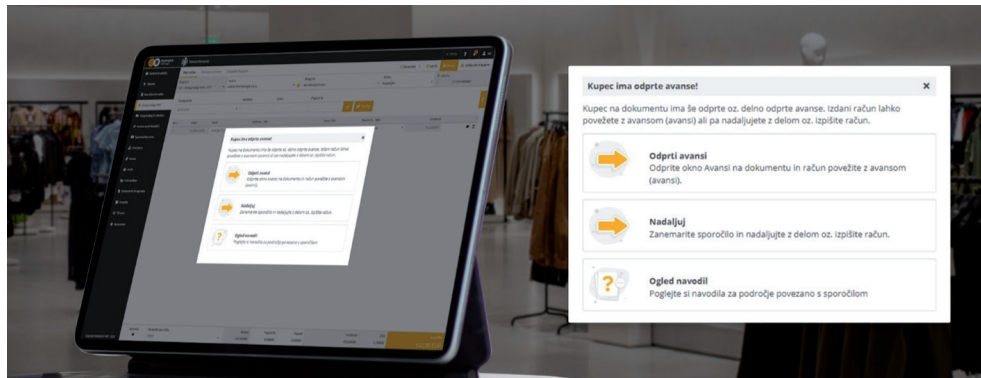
Kupec ima odprte avanse!

×

Kupec na dokumentu ima še odprte oz. delno odprte avanse. Izdani račun lahko povežete z avansom (avansi) ali pa nadaljujete z delom oz. izpišite račun.

Odprti avansi
Odprite okno Avansi na dokumentu in račun povežite z avansom (avansi).

Nadaljuj
Zanemarite sporočilo in nadaljujte z delom oz. izpišite račun.

Ogled navodil
Poglejte si navodila za področje povezano s sporočilom